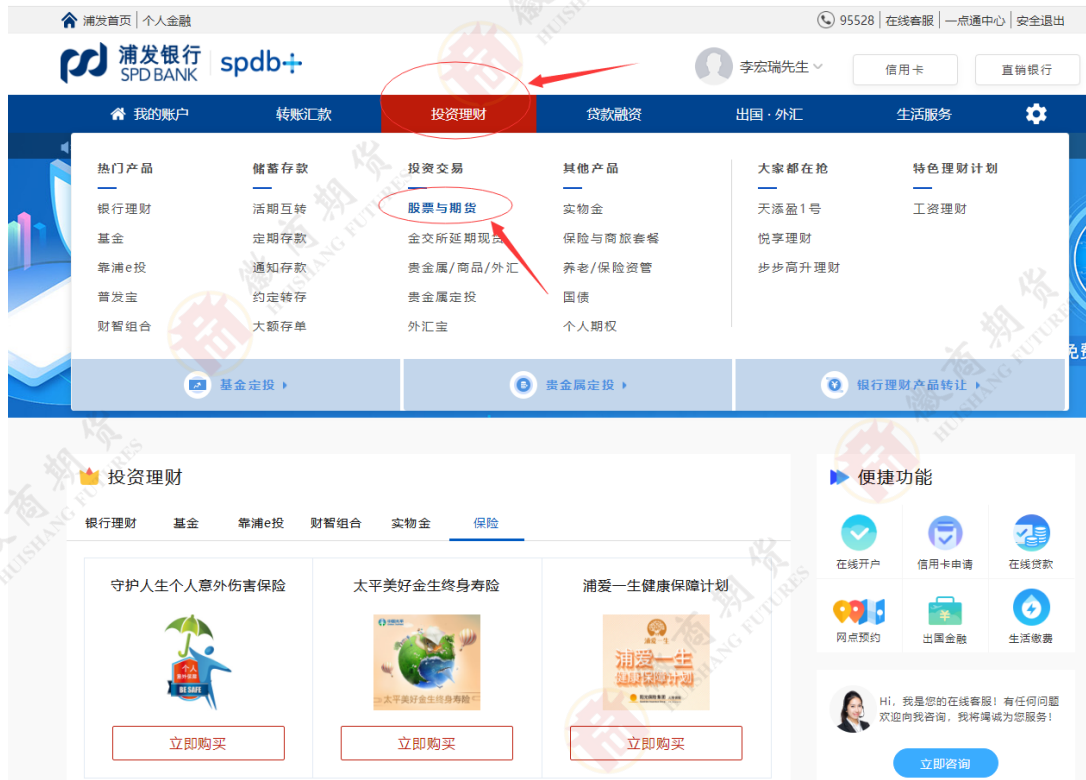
浦发首页 | 个人金融

95528 | 在线客服 | 一点通中心 | 安全退出

浦发银行 SPD BANK spdb+

李宏瑞先生

信用卡

直销银行

我的账户 转账汇款 投资理财 贷款融资 出国·外汇 生活服务

热门产品
银行理财
基金
靠浦e投
普发宝
财智组合

储蓄存款
活期互转
定期存款
通知存款
约定转存
大额存单

投资交易
股票与期货
金交所延期现货
贵金属/商品/外汇
贵金属定投
外汇宝

其他产品
实物金
保险与商旅套餐
养老/保险资管
国债
个人期权

大家都在抢
天添盈1号
悦享理财
步步高升理财

特色理财计划
工资理财

基金定投 ▸

贵金属定投 ▸

银行理财产品转让 ▸

投资理财

银行理财 基金 靠浦e投 财智组合 实物金 保险

守护人生个人意外伤害保险

个人 意外保险 BE SAFE

立即购买

太平美好金生终身寿险

太平美好金生终身寿险

立即购买

浦爱一生健康保障计划

浦爱一生 健康保障计划

立即购买

便捷功能

在线开户 信用卡申请 在线贷款
网点预约 出国金融 生活缴费

Hi，我是您的在线客服！有任何问题欢迎向我咨询，我将竭诚为您服务！

立即咨询

徽商期货 HUISHANG FUTURES